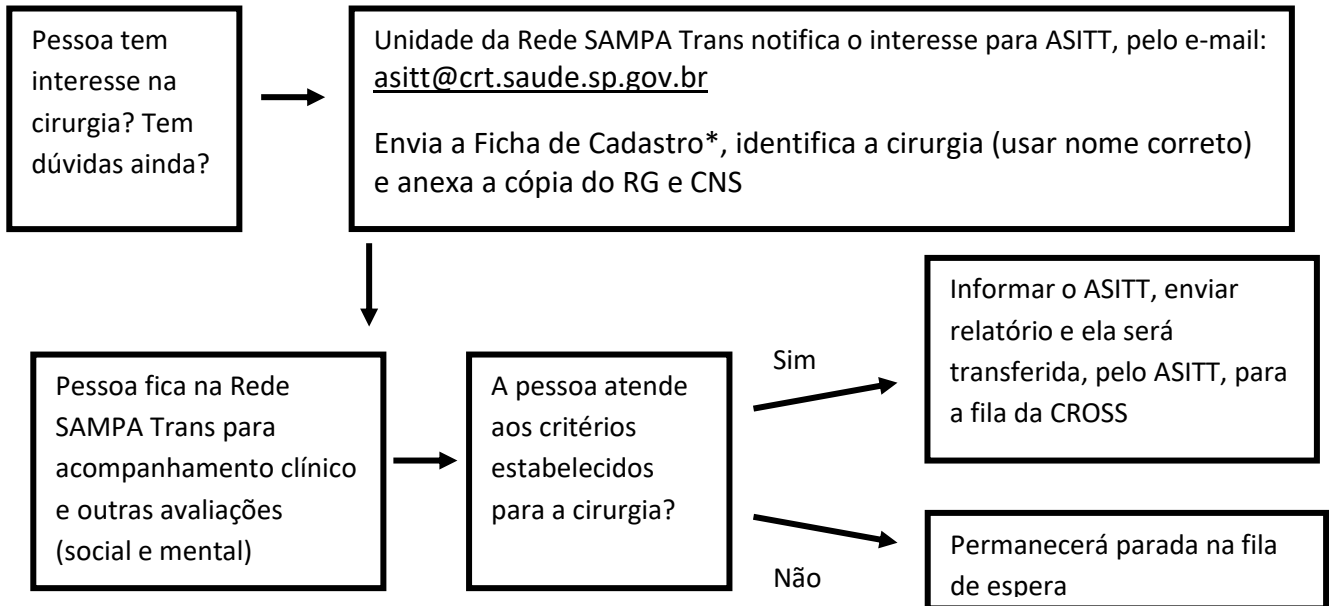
Pessoa tem interesse na cirurgia? Tem dúvidas ainda?

Unidade da Rede SAMPA Trans notifica o interesse para ASITT, pelo e-mail: asitt@crt.saude.sp.gov.br

Envia a Ficha de Cadastro*, identifica a cirurgia (usar nome correto) e anexa a cópia do RG e CNS

Pessoa fica na Rede SAMPA Trans para acompanhamento clínico e outras avaliações (social e mental)

A pessoa atende aos critérios estabelecidos para a cirurgia?

Sim

Informar o ASITT, enviar relatório e ela será transferida, pelo ASITT, para a fila da CROSS

Não

Permanecerá parada na fila de espera